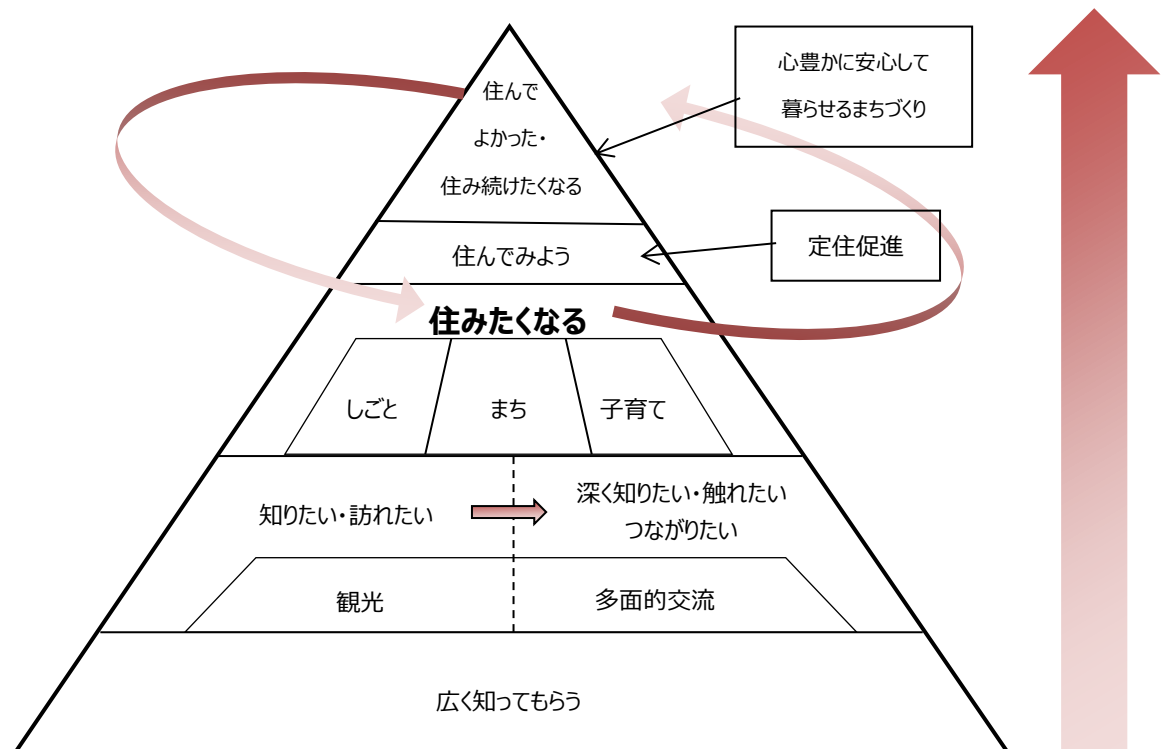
住んで
よかった・
住み続けたくなる

心豊かに安心して
暮らせるまちづくり

住んでみよう

定住促進

住みたくなる

しごと

まち

子育て

知りたい・訪れたい

深く知りたい・触れたい
つながりたい

観光

多面的交流

広く知ってもらう